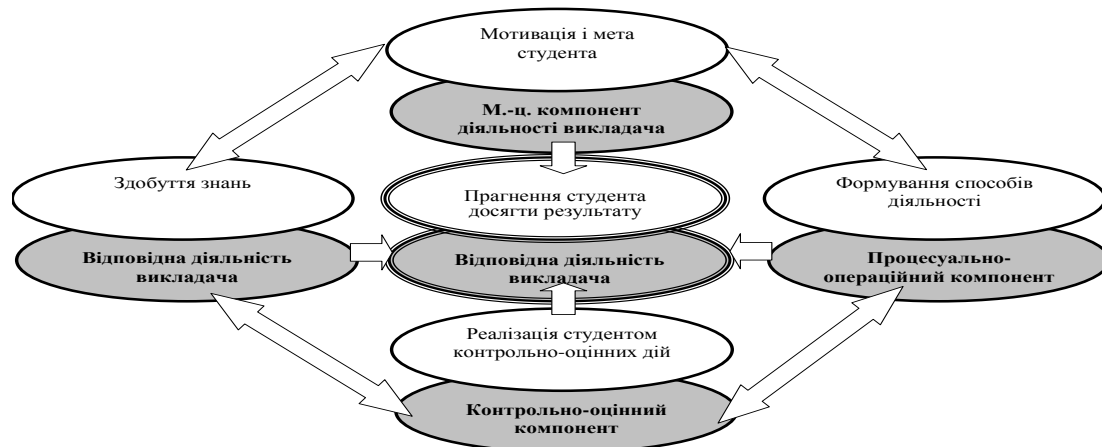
Мотивація і мета студента

М.-ц. компонент діяльності викладача

Здобуття знань

Прагнення студента досягти результату

Формування способів діяльності

Відповідна діяльність викладача

Відповідна діяльність викладача

Процесуально-операційний компонент

Реалізація студентом контрольно-оцінних дій

Контрольно-оцінний компонент